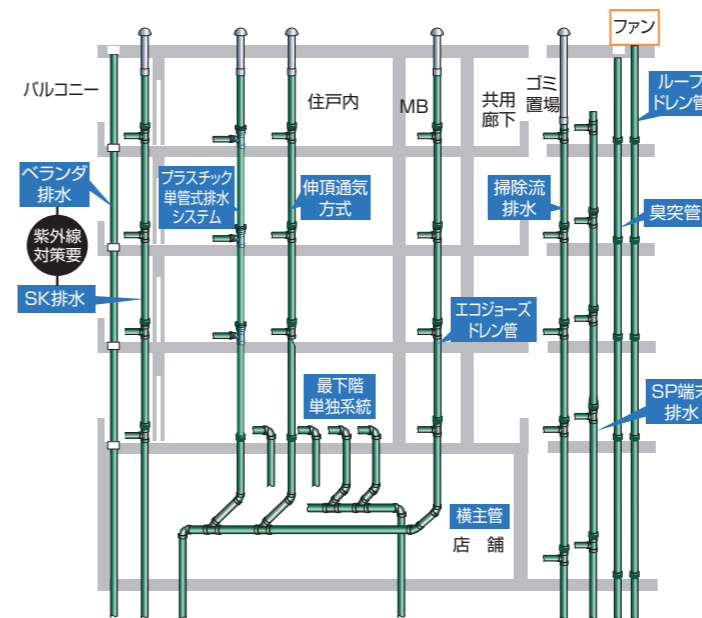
ファン

バルコニー

住戸内

MB

共用廊下

ゴミ置場

ループドレン管

ベランダ排水

紫外線対策要

SK排水

プラスチック単管式排水システム

伸頂通気方式

掃除流排水

臭突管

エコジョーズドレン管

最下階単独系統

SP端末排水

横主管

店舗